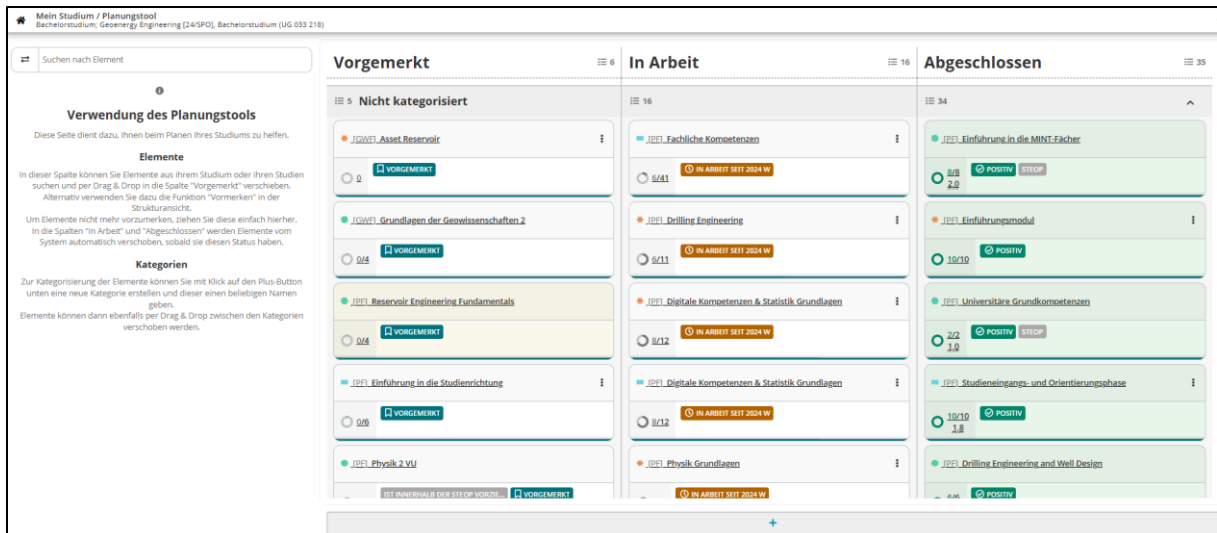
Mein Studium / Planungstool
Bachelorstudium; Geoenergy Engineering [24/SPO], Bachelorstudium (UG 033 218)

Suchen nach Element

Verwendung des Planungstools
Diese Seite dient dazu, Ihnen beim Planen Ihres Studiums zu helfen.

Elemente
In dieser Spalte können Sie Elemente aus Ihrem Studium oder Ihren Studien suchen und per Drag & Drop in die Spalte "Vorgemerkt" verschieben. Alternativ verwenden Sie dazu die Funktion "Vormerken" in der Strukturansicht.
Um Elemente nicht mehr vorzumerken, ziehen Sie diese einfach hierher.
In die Spalten "In Arbeit" und "Abgeschlossen" werden Elemente vom System automatisch verschoben, sobald sie diesen Status haben.

Kategorien
Zur Kategorisierung der Elemente können Sie mit Klick auf den Plus-Button unten eine neue Kategorie erstellen und dieser einen beliebigen Namen geben.
Elemente können dann ebenfalls per Drag & Drop zwischen den Kategorien verschoben werden.

Vorgemerkt 6
In Arbeit 16
Abgeschlossen 35

5 Nicht kategorisiert
16
34

[GWF] Asset Reservoir
0 VORGEMERKT

[GWF] Grundlagen der Geowissenschaften 2
0/4 VORGEMERKT

[PF] Reservoir Engineering Fundamentals
0/4 VORGEMERKT

[PF] Einführung in die Studienrichtung
0/6 VORGEMERKT

[PF] Physik 2 VU
IST INNERHALB DER STEOP VORZIE... VORGEMERKT

[PF] Fachliche Kompetenzen
6/41 IN ARBEIT SEIT 2024 W

[PF] Drilling Engineering
6/11 IN ARBEIT SEIT 2024 W

[PF] Digitale Kompetenzen & Statistik Grundlagen
8/12 IN ARBEIT SEIT 2024 W

[PF] Digitale Kompetenzen & Statistik Grundlagen
8/12 IN ARBEIT SEIT 2024 W

[PF] Physik Grundlagen
IN ARBEIT SEIT 2024 W

[PF] Einführung in die MINT-Fächer
8/8 2.0 POSITIV STEOP

[PF] Einführungsmodul
10/10 POSITIV

[PF] Universitäre Grundkompetenzen
2/2 1.0 POSITIV STEOP

[PF] Studieneingangs- und Orientierungsphase
10/10 1.8 POSITIV

[PF] Drilling Engineering and Well Design
6/6 POSITIV

+